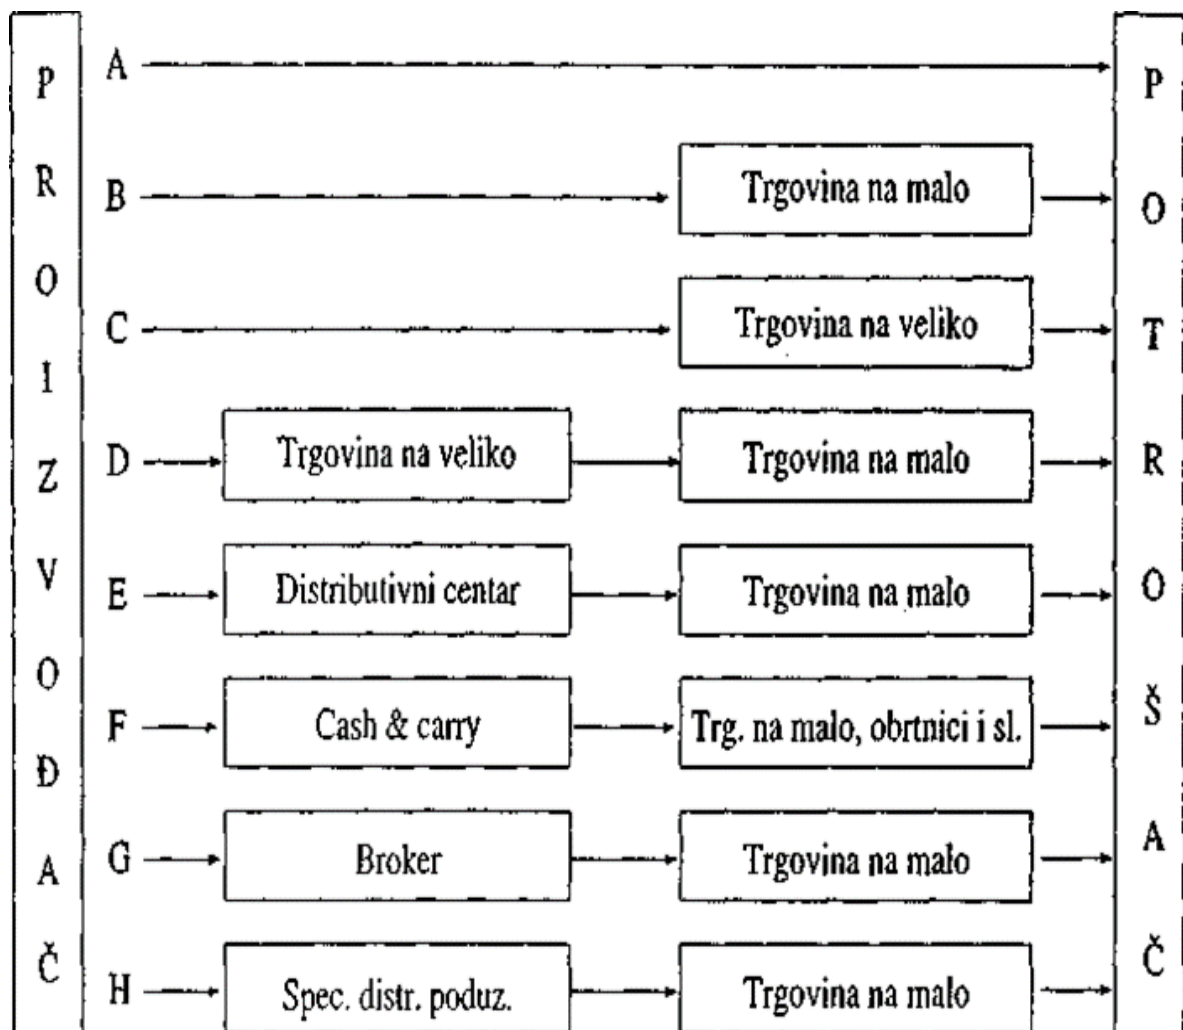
P
R
O
I
Z
V
O
Đ
A
Č

A

B Trgovina na malo

C Trgovina na veliko

D Trgovina na veliko Trgovina na malo

E Distributivni centar Trgovina na malo

F Cash & carry Trg. na malo, obrtnici i sl.

G Broker Trgovina na malo

H Spec. distr. poduz. Trgovina na malo

P
O
T
R
O
Š
A
Č